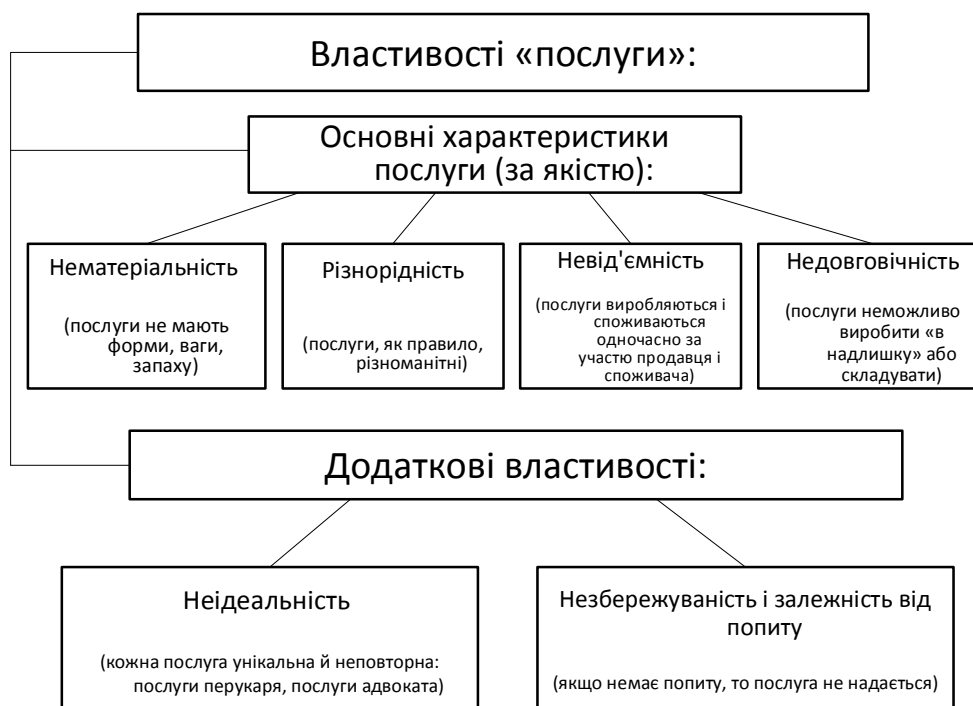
Властивості «послуги»:

Основні характеристики послуги (за якістю):

Нематеріальність

(послуги не мають форми, ваги, запаху)

Різнорідність

(послуги, як правило, різноманітні)

Невід'ємність

(послуги виробляються і споживаються одночасно за участю продавця і споживача)

Недовговічність

(послуги неможливо виробити «в надлишку» або складувати)

Додаткові властивості:

Неідеальність

(кожна послуга унікальна й неповторна: послуги перукаря, послуги адвоката)

Незбережуваність і залежність від попиту

(якщо немає попиту, то послуга не надається)